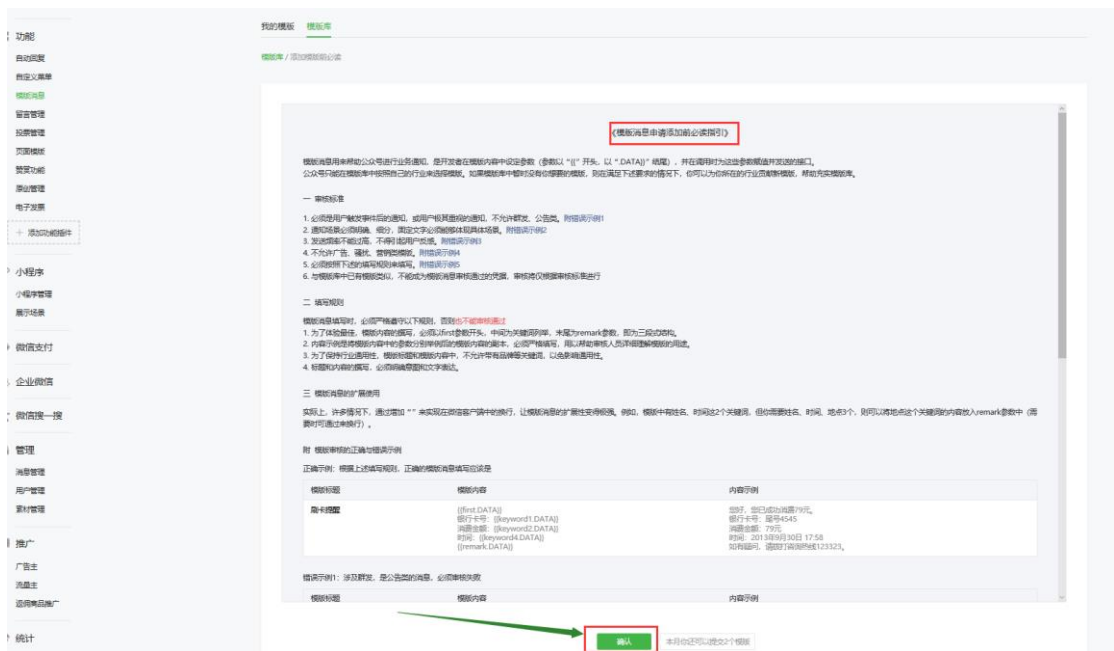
功能
自动回复
自定义菜单
模板消息
留言管理
投票管理
页面模板
赞赏功能
原创管理
电子发票
+ 添加功能插件

小程序
小程序管理
展示场景

微信支付

企业微信

微信搜一搜

管理
消息管理
用户管理
素材管理

推广
广告主
流量主
返佣商品推广

统计

我的模板　模板库

模板库 / 添加模板前必读

《模板消息申请添加前必读指引》

模板消息用来帮助公众号进行业务通知，是开发者在模板内容中设定参数（参数以"{{"开头，以".DATA}}"结尾），并在调用时为这些参数赋值并发送的接口。
公众号只能在模板库中根据自己的行业来选择模板。如果模板库中暂时没有你想要的模板，则在满足下述要求的情况下，你可以为你所在的行业贡献新模板，帮助充实模板库。

一 审核标准

1. 必须是用户触发事件后的通知，或用户极其重视的通知，不允许群发，公告类。附错误示例1
2. 通知场景必须明确、细分，固定文字必须能够体现具体场景。附错误示例2
3. 发送频率不能过高，不得打扰用户体验。附错误示例3
4. 不允许广告、营销、营销型模板。附错误示例4
5. 必须按照下述的填写规则来填写。附错误示例5
6. 与模板库中已有模板类似，不能成为模板消息审核通过的凭据，审核将仅根据审核标准进行

二 填写规则

模板消息填写时，必须严格遵守以下规则，否则也不能审核通过
1. 为了体验最佳，模板内容的撰写，必须以first参数开头，中间为关键词列举，末尾为remark参数，即为三段式结构。
2. 内容示例是将模板内容中的参数分别举例后的模板内容的副本，必须严格填写，用以帮助审核人员详细理解模板的用途。
3. 为了保持行业通用性，模板标题和模板内容中，不允许带有品牌等关键词，以免影响通用性。
4. 标题和内容的撰写，必须精确易懂和文字通达。

三 模板消息的扩展使用

实际上，许多情况下，通过增加"\n"来实现在微信客户端中的换行，让模板消息的扩展性变得极强。例如，模板中有姓名、时间这2个关键词，但你需要姓名、时间、地点3个，则可以将地点这个关键词的内容放入remark参数中（需要时可通过\n换行）。

附 模板审核的正确与错误示例

正确示例：根据上述填写规则，正确的模板消息填写应该是

| 模板标题 | 模板内容 | 内容示例 |
|---|---|---|
| 刷卡提醒 | {{first.DATA}} 银行卡号：{{keyword1.DATA}} 消费金额：{{keyword2.DATA}} 时间：{{keyword4.DATA}} {{remark.DATA}} | 您好，您已成功消费79元。银行卡号：尾号4545 消费金额：79元 时间：2013年9月30日 17:58 如有疑问，请致电客服热线123323。 |

错误示例1：涉及群发，是公告类的消息，必须审核失败

| 模板标题 | 模板内容 | 内容示例 |
|---|---|---|

确认　本月你还可以提交2个模板